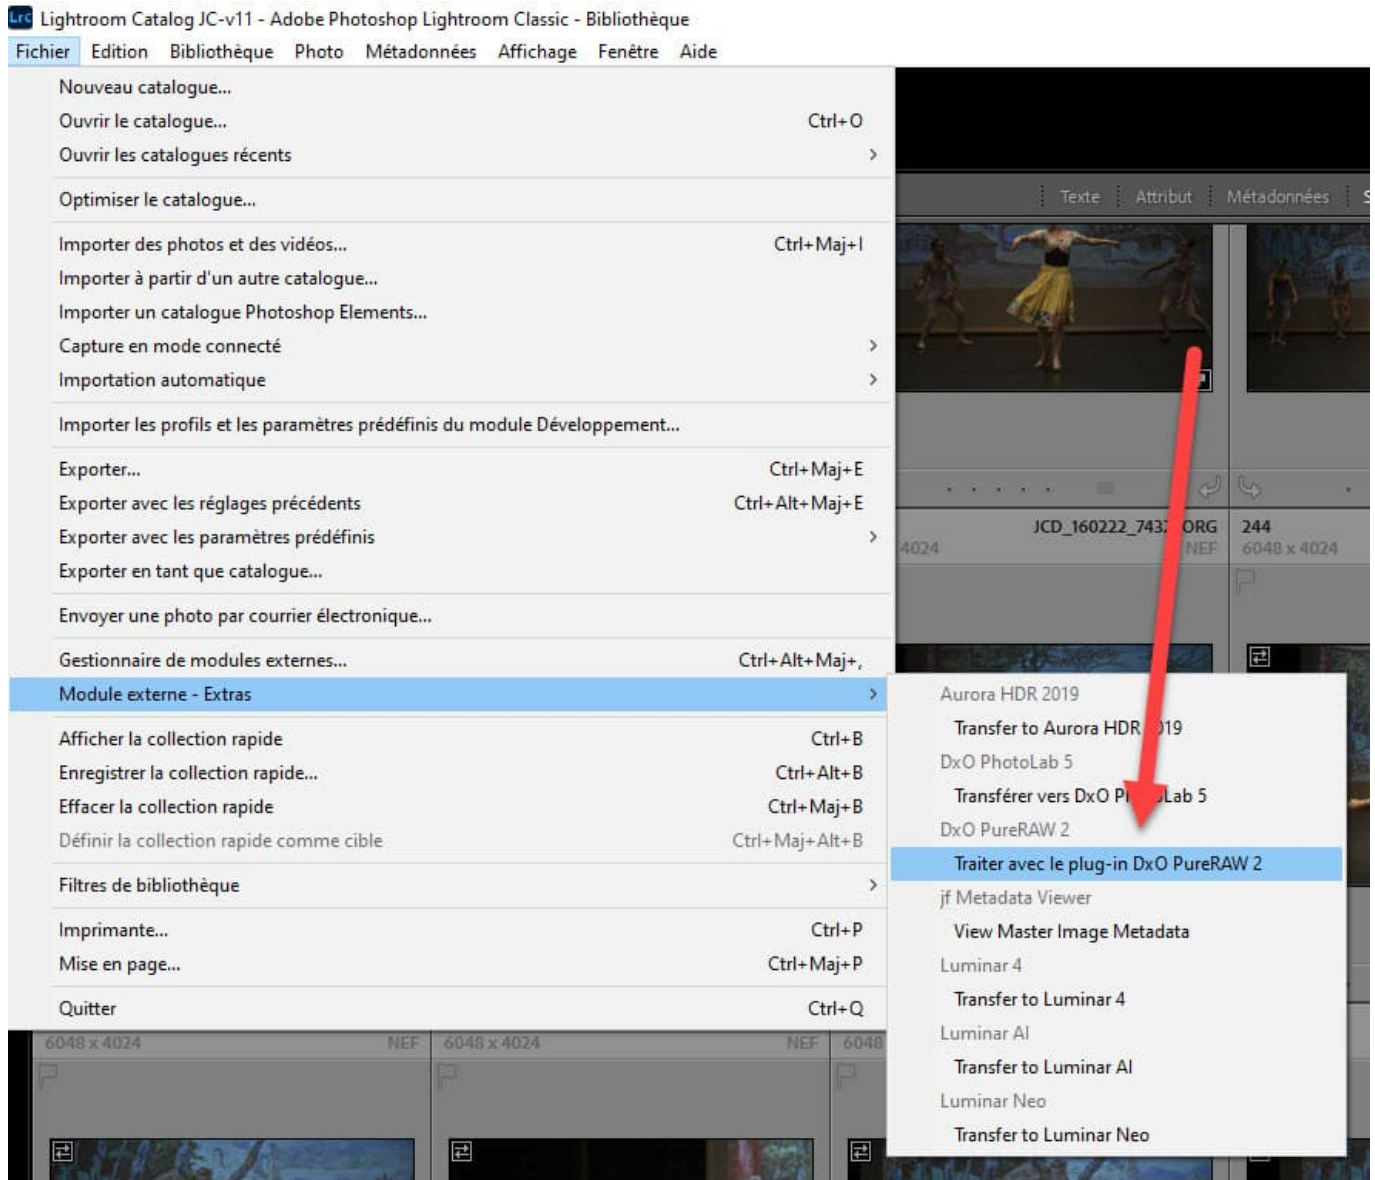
Lrc Lightroom Catalog JC-v11 - Adobe Photoshop Lightroom Classic - Bibliothèque

Fichier Edition Bibliothèque Photo Métadonnées Affichage Fenêtre Aide

Nouveau catalogue...
Ouvrir le catalogue... Ctrl+O
Ouvrir les catalogues récents ›

Optimiser le catalogue...

Importer des photos et des vidéos... Ctrl+Maj+I
Importer à partir d'un autre catalogue...
Importer un catalogue Photoshop Elements...
Capture en mode connecté ›
Importation automatique ›

Importer les profils et les paramètres prédéfinis du module Développement...

Exporter... Ctrl+Maj+E
Exporter avec les réglages précédents Ctrl+Alt+Maj+E
Exporter avec les paramètres prédéfinis ›
Exporter en tant que catalogue...

Envoyer une photo par courrier électronique...

Gestionnaire de modules externes... Ctrl+Alt+Maj+,
Module externe - Extras ›

Afficher la collection rapide Ctrl+B
Enregistrer la collection rapide... Ctrl+Alt+B
Effacer la collection rapide Ctrl+Maj+B
Définir la collection rapide comme cible Ctrl+Maj+Alt+B

Filtres de bibliothèque ›

Imprimante... Ctrl+P
Mise en page... Ctrl+Maj+P

Quitter Ctrl+Q

Texte Attribut Métadonnées

JCD_160222_743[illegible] ORG NEF
4024
244
6048 x 4024

6048 x 4024 NEF 6048 x 4024 NEF 6048

Aurora HDR 2019
Transfer to Aurora HDR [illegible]19
DxO PhotoLab 5
Transférer vers DxO P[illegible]Lab 5
DxO PureRAW 2
Traiter avec le plug-in DxO PureRAW 2
jf Metadata Viewer
View Master Image Metadata
Luminar 4
Transfer to Luminar 4
Luminar AI
Transfer to Luminar AI
Luminar Neo
Transfer to Luminar Neo